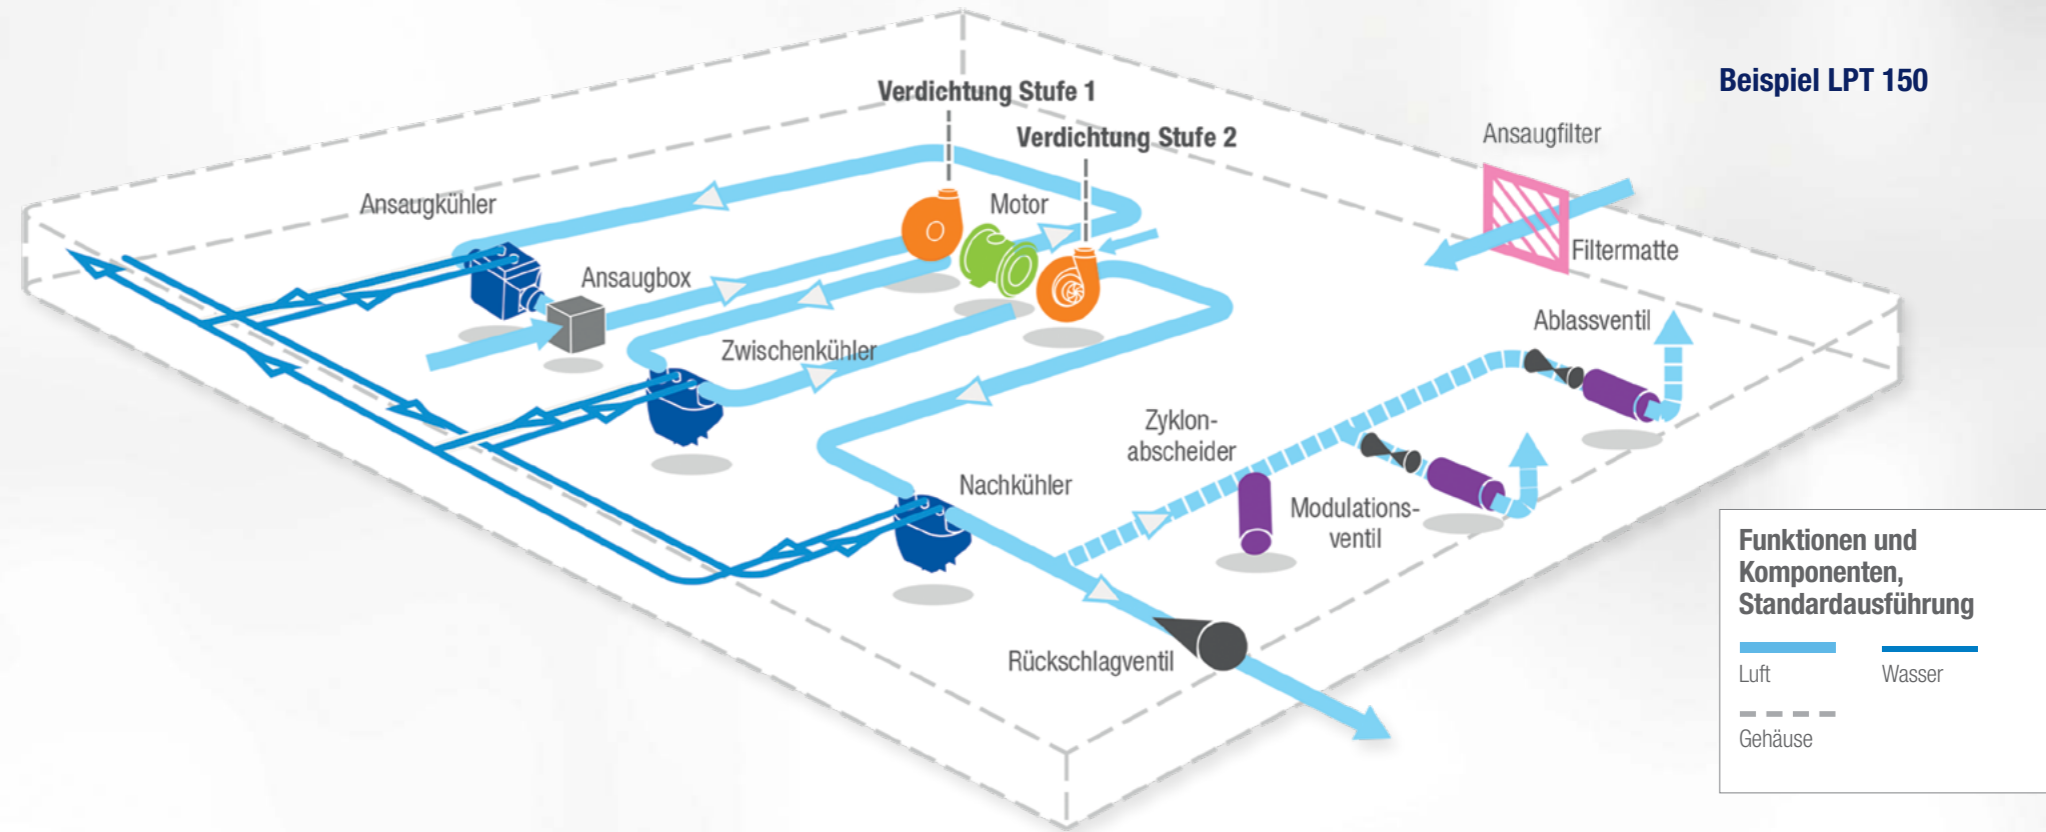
Beispiel LPT 150

Verdichtung Stufe 1

Verdichtung Stufe 2

Ansaugfilter

Ansaugkühler

Motor

Filtermatte

Ansaugbox

Ablassventil

Zwischenkühler

Zyklon-abscheider

Nachkühler

Modulations-ventil

Rückschlagventil

Funktionen und Komponenten, Standardausführung

Luft

Wasser

Gehäuse